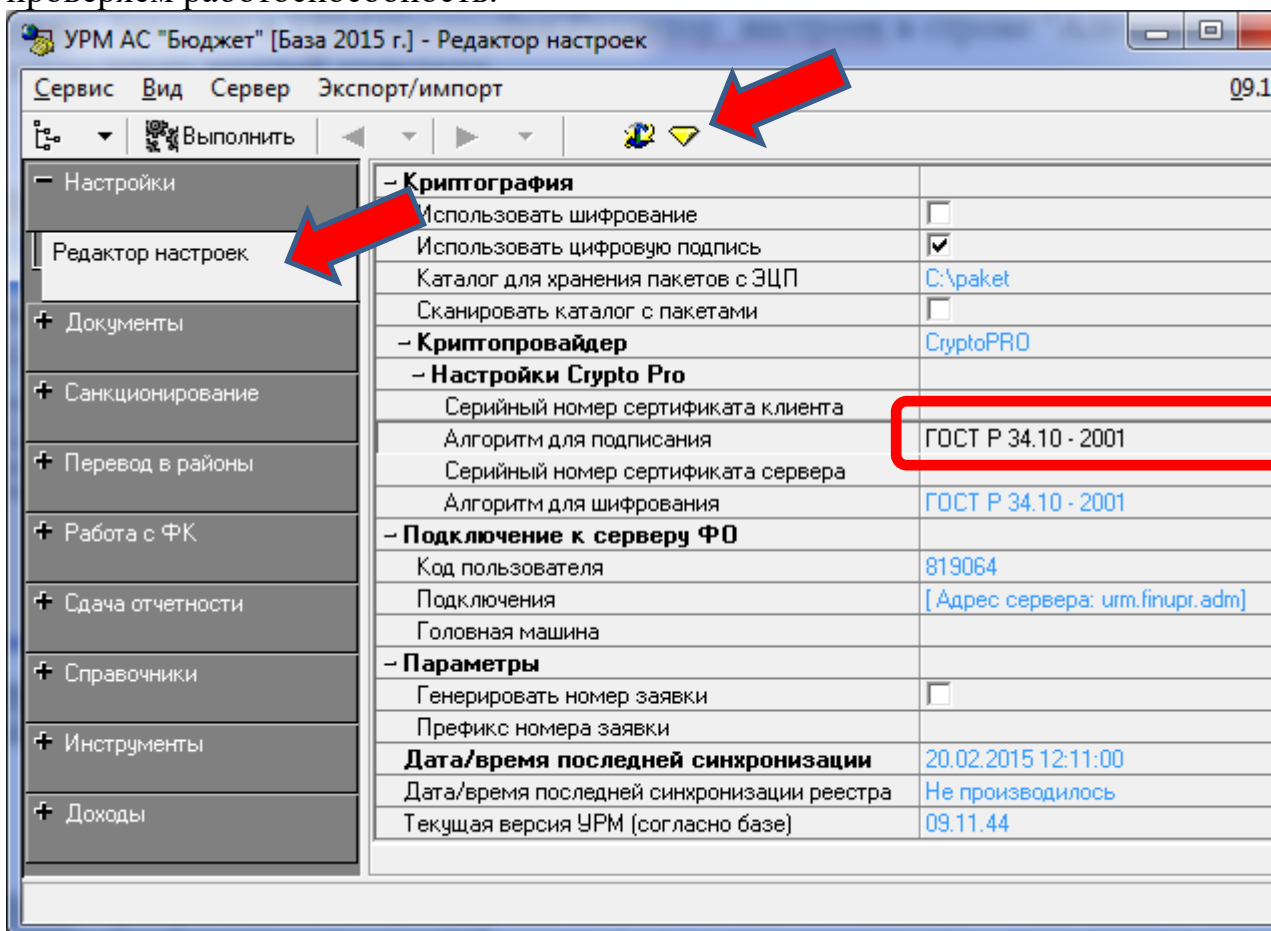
УРМ АС "Бюджет" [База 2015 г.] - Редактор настроек

Сервис Вид Сервер Экспорт/импорт 09.1

Выполнить

− Настройки
Редактор настроек
+ Документы
+ Санкционирование
+ Перевод в районы
+ Работа с ФК
+ Сдача отчетности
+ Справочники
+ Инструменты
+ Доходы

| | |
|---|---|
| − Криптография | |
| Использовать шифрование | ☐ |
| Использовать цифровую подпись | ☑ |
| Каталог для хранения пакетов с ЭЦП | C:\paket |
| Сканировать каталог с пакетами | ☐ |
| − Криптопровайдер | CryptoPRO |
| − Настройки Crypto Pro | |
| Серийный номер сертификата клиента | |
| Алгоритм для подписания | ГОСТ Р 34.10 - 2001 |
| Серийный номер сертификата сервера | |
| Алгоритм для шифрования | ГОСТ Р 34.10 - 2001 |
| − Подключение к серверу ФО | |
| Код пользователя | 819064 |
| Подключения | [ Адрес сервера: urm.finupr.adm] |
| Головная машина | |
| − Параметры | |
| Генерировать номер заявки | ☐ |
| Префикс номера заявки | |
| Дата/время последней синхронизации | 20.02.2015 12:11:00 |
| Дата/время последней синхронизации реестра | Не производилось |
| Текущая версия УРМ (согласно базе) | 09.11.44 |